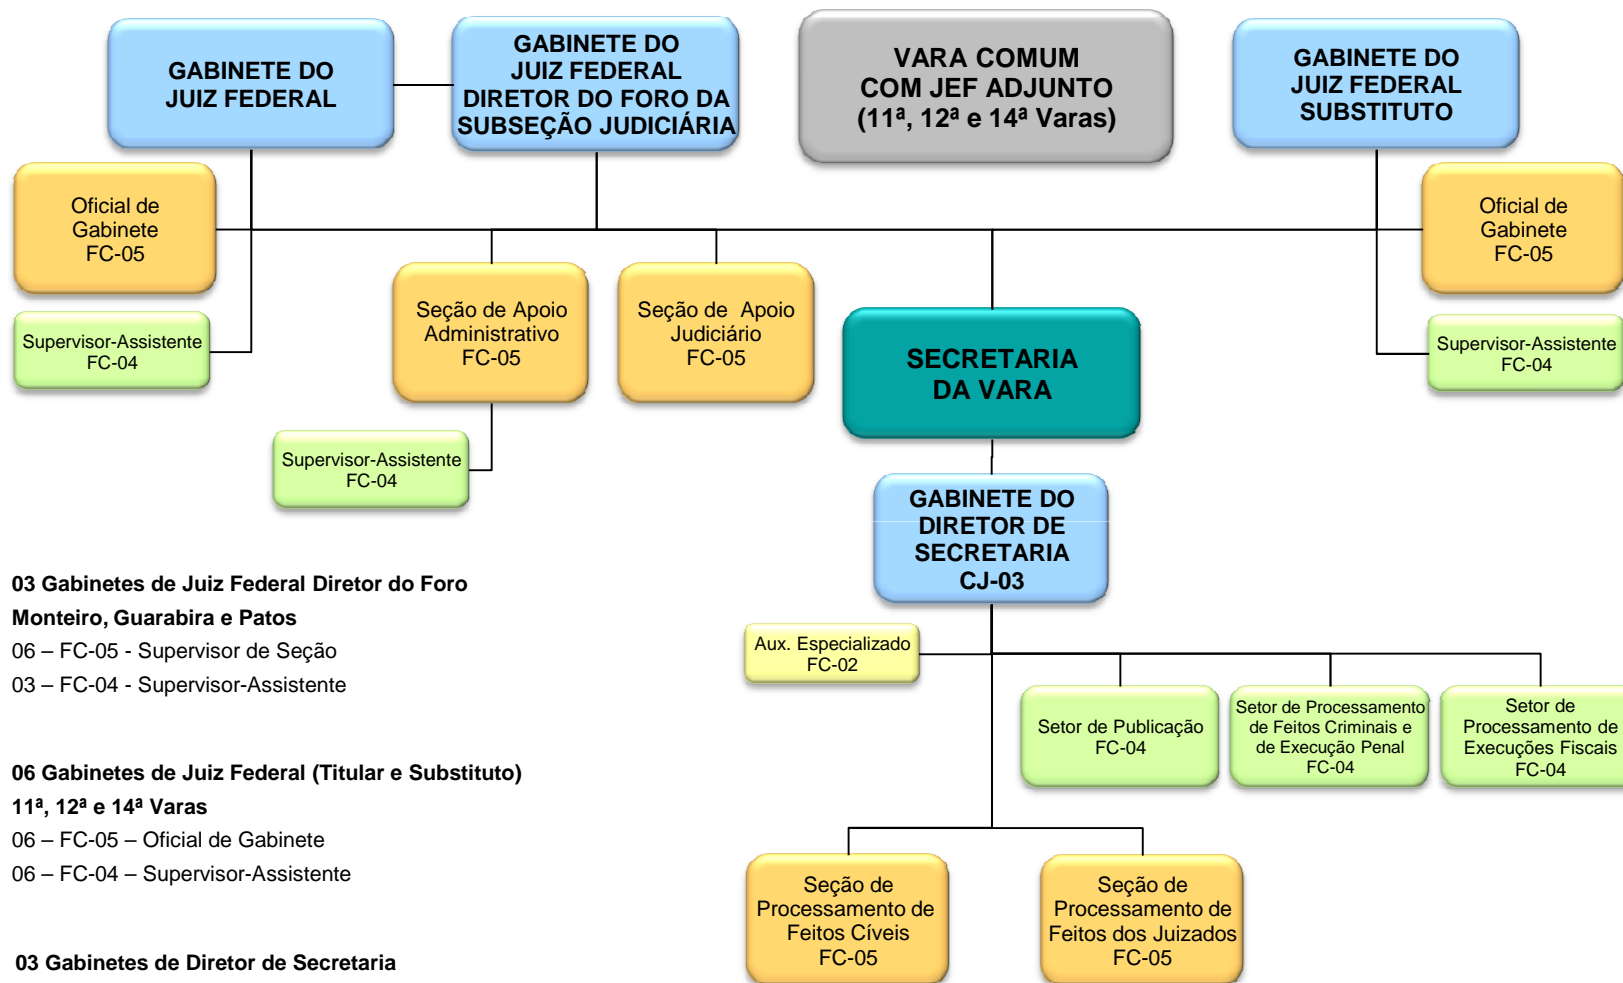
GABINETE DO JUIZ FEDERAL

GABINETE DO JUIZ FEDERAL DIRETOR DO FORO DA SUBSEÇÃO JUDICIÁRIA

VARA COMUM COM JEF ADJUNTO (11ª, 12ª e 14ª Varas)

GABINETE DO JUIZ FEDERAL SUBSTITUTO

Oficial de Gabinete FC-05

Supervisor-Assistente FC-04

Seção de Apoio Administrativo FC-05

Seção de Apoio Judiciário FC-05

SECRETARIA DA VARA

Oficial de Gabinete FC-05

Supervisor-Assistente FC-04

Supervisor-Assistente FC-04

GABINETE DO DIRETOR DE SECRETARIA CJ-03

03 Gabinetes de Juiz Federal Diretor do Foro
Monteiro, Guarabira e Patos
06 – FC-05 - Supervisor de Seção
03 – FC-04 - Supervisor-Assistente

Aux. Especializado FC-02

Setor de Publicação FC-04

Setor de Processamento de Feitos Criminais e de Execução Penal FC-04

Setor de Processamento de Execuções Fiscais FC-04

06 Gabinetes de Juiz Federal (Titular e Substituto)
11ª, 12ª e 14ª Varas
06 – FC-05 – Oficial de Gabinete
06 – FC-04 – Supervisor-Assistente

Seção de Processamento de Feitos Cíveis FC-05

Seção de Processamento de Feitos dos Juizados FC-05

03 Gabinetes de Diretor de Secretaria